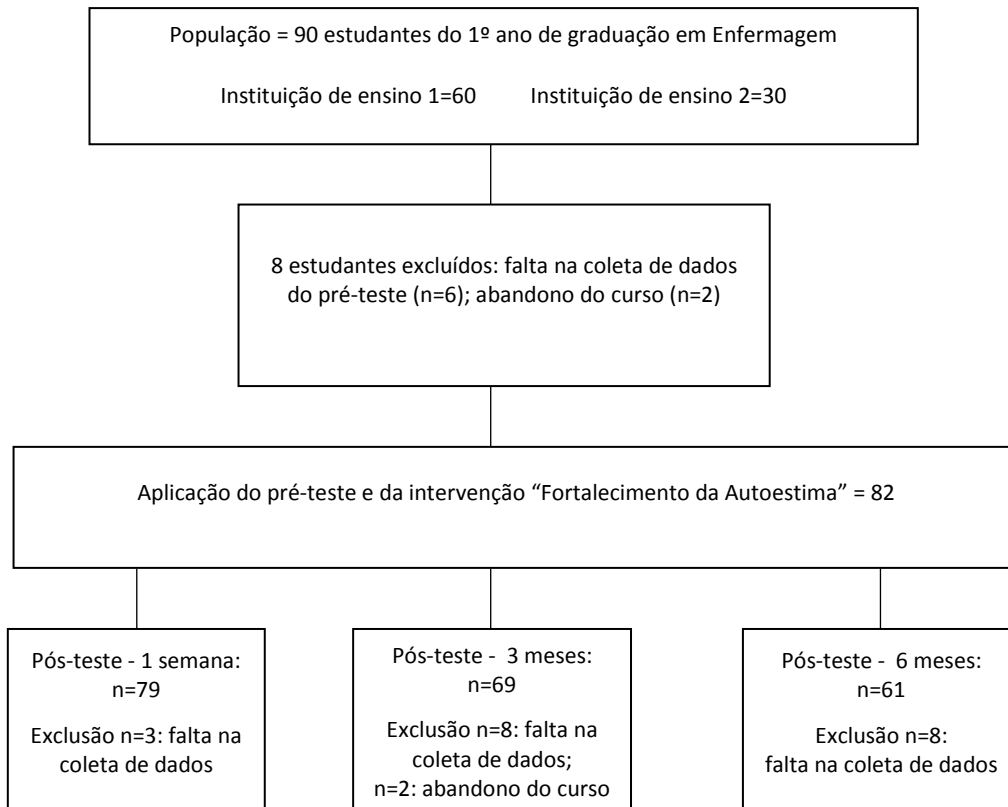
População = 90 estudantes do 1º ano de graduação em Enfermagem

Instituição de ensino 1=60    Instituição de ensino 2=30

8 estudantes excluídos: falta na coleta de dados do pré-teste (n=6); abandono do curso (n=2)

Aplicação do pré-teste e da intervenção "Fortalecimento da Autoestima" = 82

Pós-teste - 1 semana: n=79

Exclusão n=3: falta na coleta de dados

Pós-teste - 3 meses: n=69

Exclusão n=8: falta na coleta de dados; n=2: abandono do curso

Pós-teste - 6 meses: n=61

Exclusão n=8: falta na coleta de dados